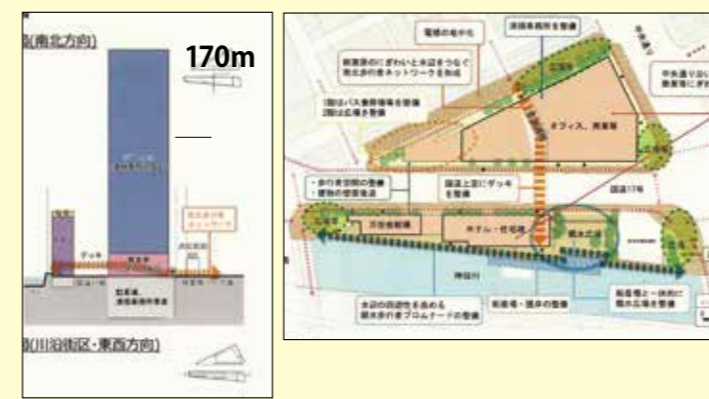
面(南北方向)

170m

デッキ

面(川沿街区・東西方向)

電線の地中化

津田駅西側を整備

日本橋の川沿いをつなぐ南北歩行者ネットワークを形成

1階はバス乗降場等を整備
2階は広場を整備

広場等

オフィス、商業等

広場等

国道上空にデッキを整備

国道17号

・歩行者空間の整備
・緑の空間を創出

広場等

ホテル・住宅等

親水広場

日本橋川

水辺の回遊性を高める親水歩行者プロムナードの整備

船着場・護岸の整備

船着場と一体的に親水広場を整備